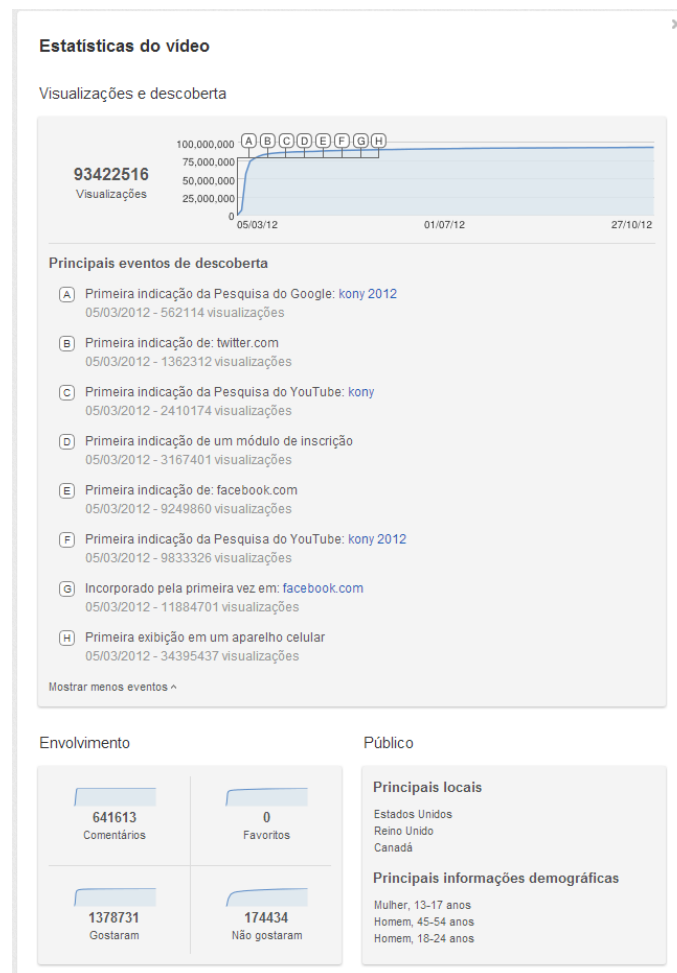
Estatísticas do vídeo

Visualizações e descoberta

93422516
Visualizações

100,000,000
75,000,000
50,000,000
25,000,000
0

A B C D E F G H

05/03/12 01/07/12 27/10/12

Principais eventos de descoberta

A Primeira indicação da Pesquisa do Google: kony 2012
05/03/2012 - 562114 visualizações

B Primeira indicação de: twitter.com
05/03/2012 - 1362312 visualizações

C Primeira indicação da Pesquisa do YouTube: kony
05/03/2012 - 2410174 visualizações

D Primeira indicação de um módulo de inscrição
05/03/2012 - 3167401 visualizações

E Primeira indicação de: facebook.com
05/03/2012 - 9249860 visualizações

F Primeira indicação da Pesquisa do YouTube: kony 2012
05/03/2012 - 9833326 visualizações

G Incorporado pela primeira vez em: facebook.com
05/03/2012 - 11884701 visualizações

H Primeira exibição em um aparelho celular
05/03/2012 - 34395437 visualizações

Mostrar menos eventos ^

Envolvimento

641613
Comentários

0
Favoritos

1378731
Gostaram

174434
Não gostaram

Público

Principais locais

Estados Unidos
Reino Unido
Canadá

Principais informações demográficas

Mulher, 13-17 anos
Homem, 45-54 anos
Homem, 18-24 anos